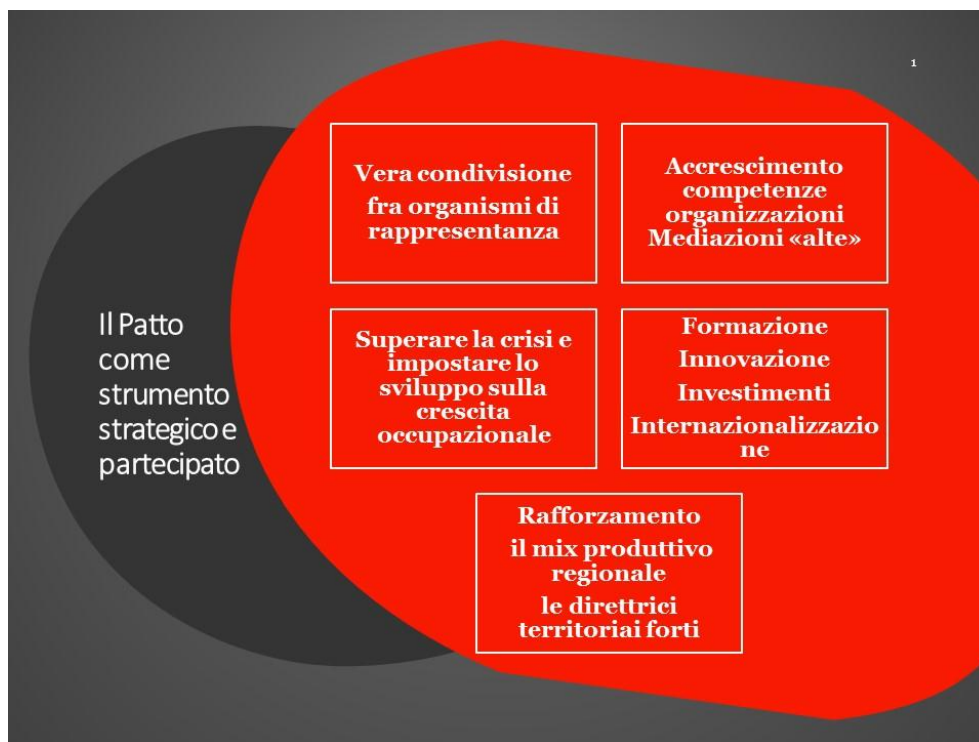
1

Il Patto come strumento strategico e partecipato

Vera condivisione fra organismi di rappresentanza

Accrescimento competenze organizzazioni Mediazioni «alte»

Superare la crisi e impostare lo sviluppo sulla crescita occupazionale

Formazione
Innovazione
Investimenti
Internazionalizzazio ne

Rafforzamento
il mix produttivo regionale
le direttrici territoriai forti